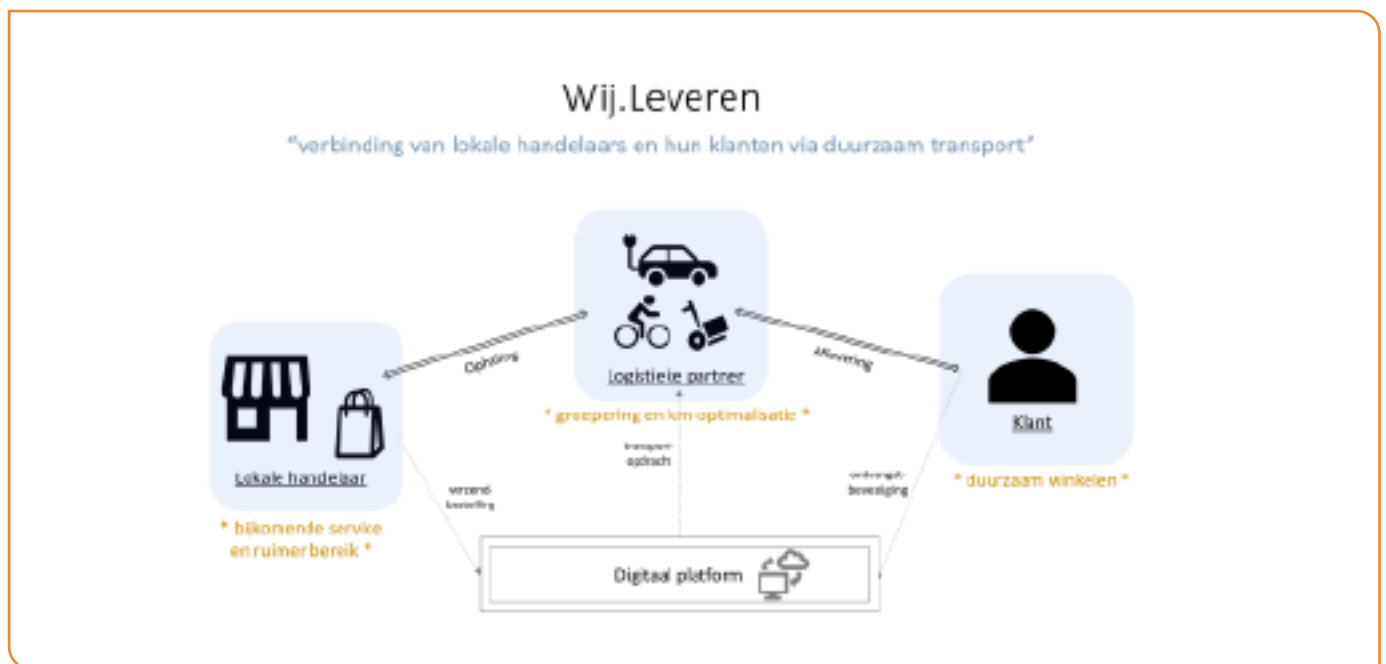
Wij.Leveren

"verbinding van lokale handelaars en hun klanten via duurzaam transport"

Ophaling

Logistieke partner

Aflevering

Lokale handelaar

Klant

* groepering en km-optimalisatie *

transport opdracht

verzend bestelling

ontvangst bevestiging

* duurzaam winkelen *

* bijkomende service en ruimer bereik *

Digitaal platform